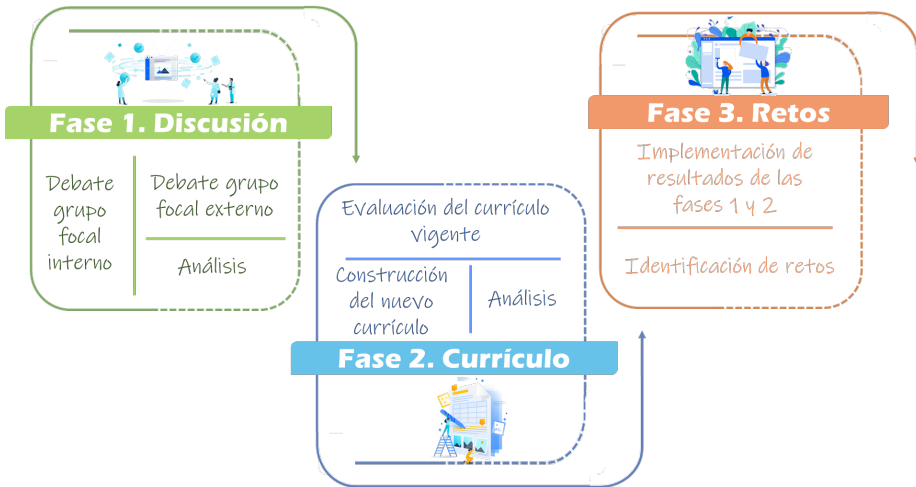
Fase 1. Discusión

Debate grupo focal interno

Debate grupo focal externo

Análisis

Evaluación del currículo vigente

Construcción del nuevo currículo

Análisis

Fase 2. Currículo

Fase 3. Retos

Implementación de resultados de las fases 1 y 2

Identificación de retos